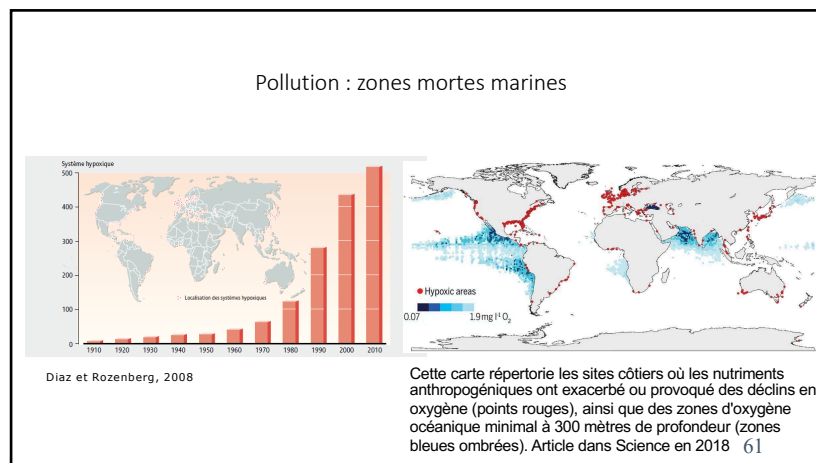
Pollution : zones mortes marines

Système hypoxique

500
400
300
200
100
0

1910 1920 1930 1940 1950 1960 1970 1980 1990 2000 2010

Localisation des systèmes hypoxiques

Hypoxic areas

0.07

1.9 mg $l^{-1}$ $O_2$

Diaz et Rozenberg, 2008

Cette carte répertorie les sites côtiers où les nutriments anthropogéniques ont exacerbé ou provoqué des déclins en oxygène (points rouges), ainsi que des zones d'oxygène océanique minimal à 300 mètres de profondeur (zones bleues ombrées). Article dans Science en 2018

61